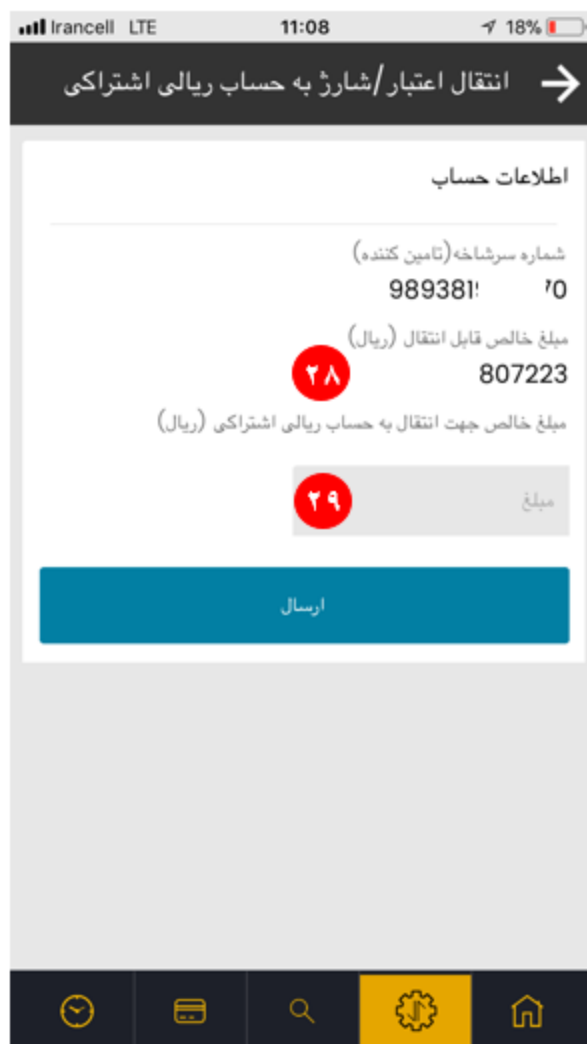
Irancell LTE 11:08 18%

انتقال اعتبار/شارژ به حساب ریالی اشتراکی

اطلاعات حساب

شماره سرشاخه(تامین کننده)
989381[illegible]70

مبلغ خالص قابل انتقال (ریال)
807223

۲۸

مبلغ خالص جهت انتقال به حساب ریالی اشتراکی (ریال)

مبلغ

۲۹

ارسال